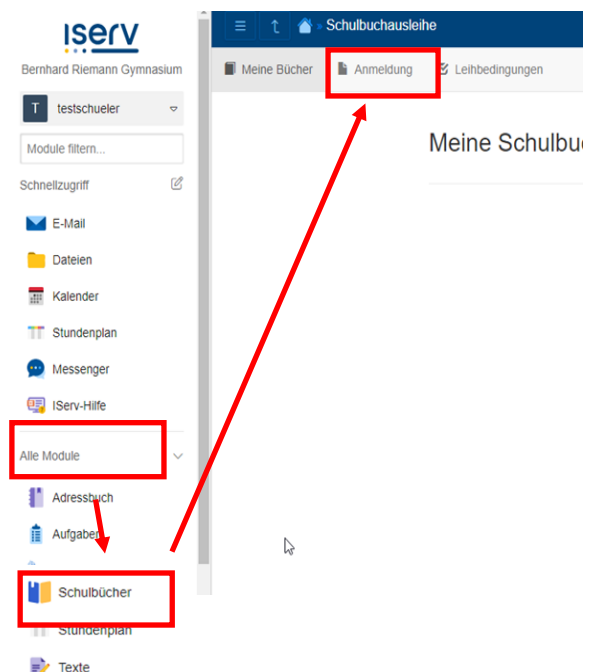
iserv
Bernhard Riemann Gymnasium
T testschueler
Module filtern...
Schnellzugriff
E-Mail
Dateien
Kalender
Stundenplan
Messenger
IServ-Hilfe
Alle Module
Adressbuch
Aufgaben
Schulbücher
Stundenplan
Texte

» Schulbuchausleihe
Meine Bücher
Anmeldung
Leihbedingungen
Meine Schulbü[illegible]